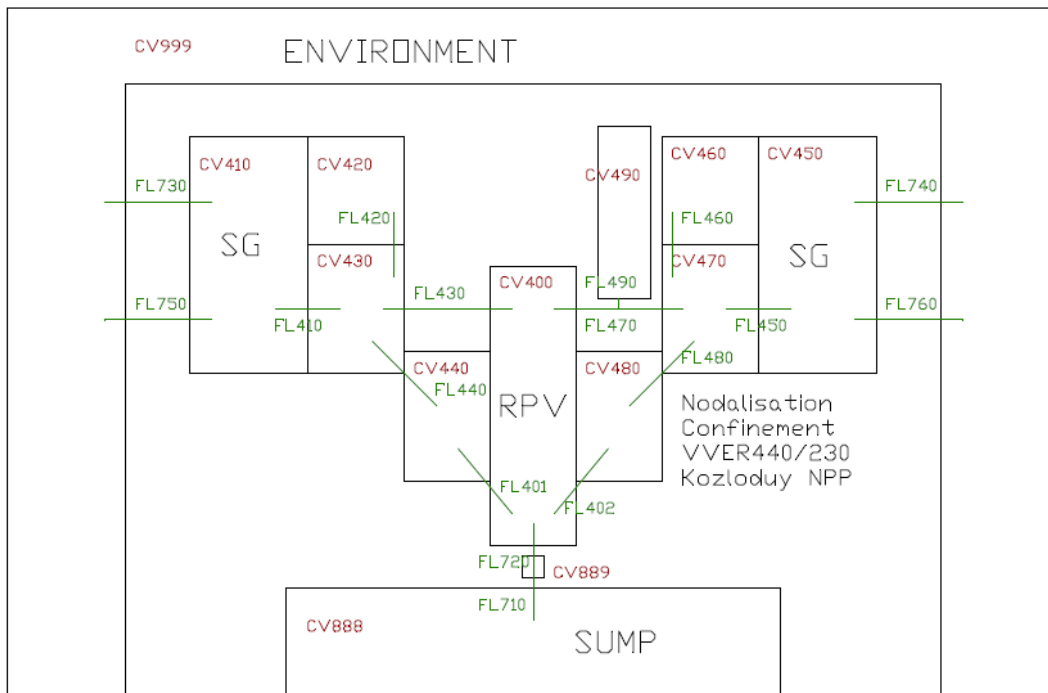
CV999
ENVIRONMENT

CV410
CV420
FL730
FL420
SG
CV430
FL750
FL410
FL430
CV400
CV490
CV460
CV450
FL460
FL740
SG
CV470
FL490
FL470
FL450
FL760
CV440
FL440
RPV
CV480
FL480
Nodalisation
Confinement
VVER440/230
Kozloduy NPP
FL401
FL402
FL720
CV889
FL710
CV888
SUMP